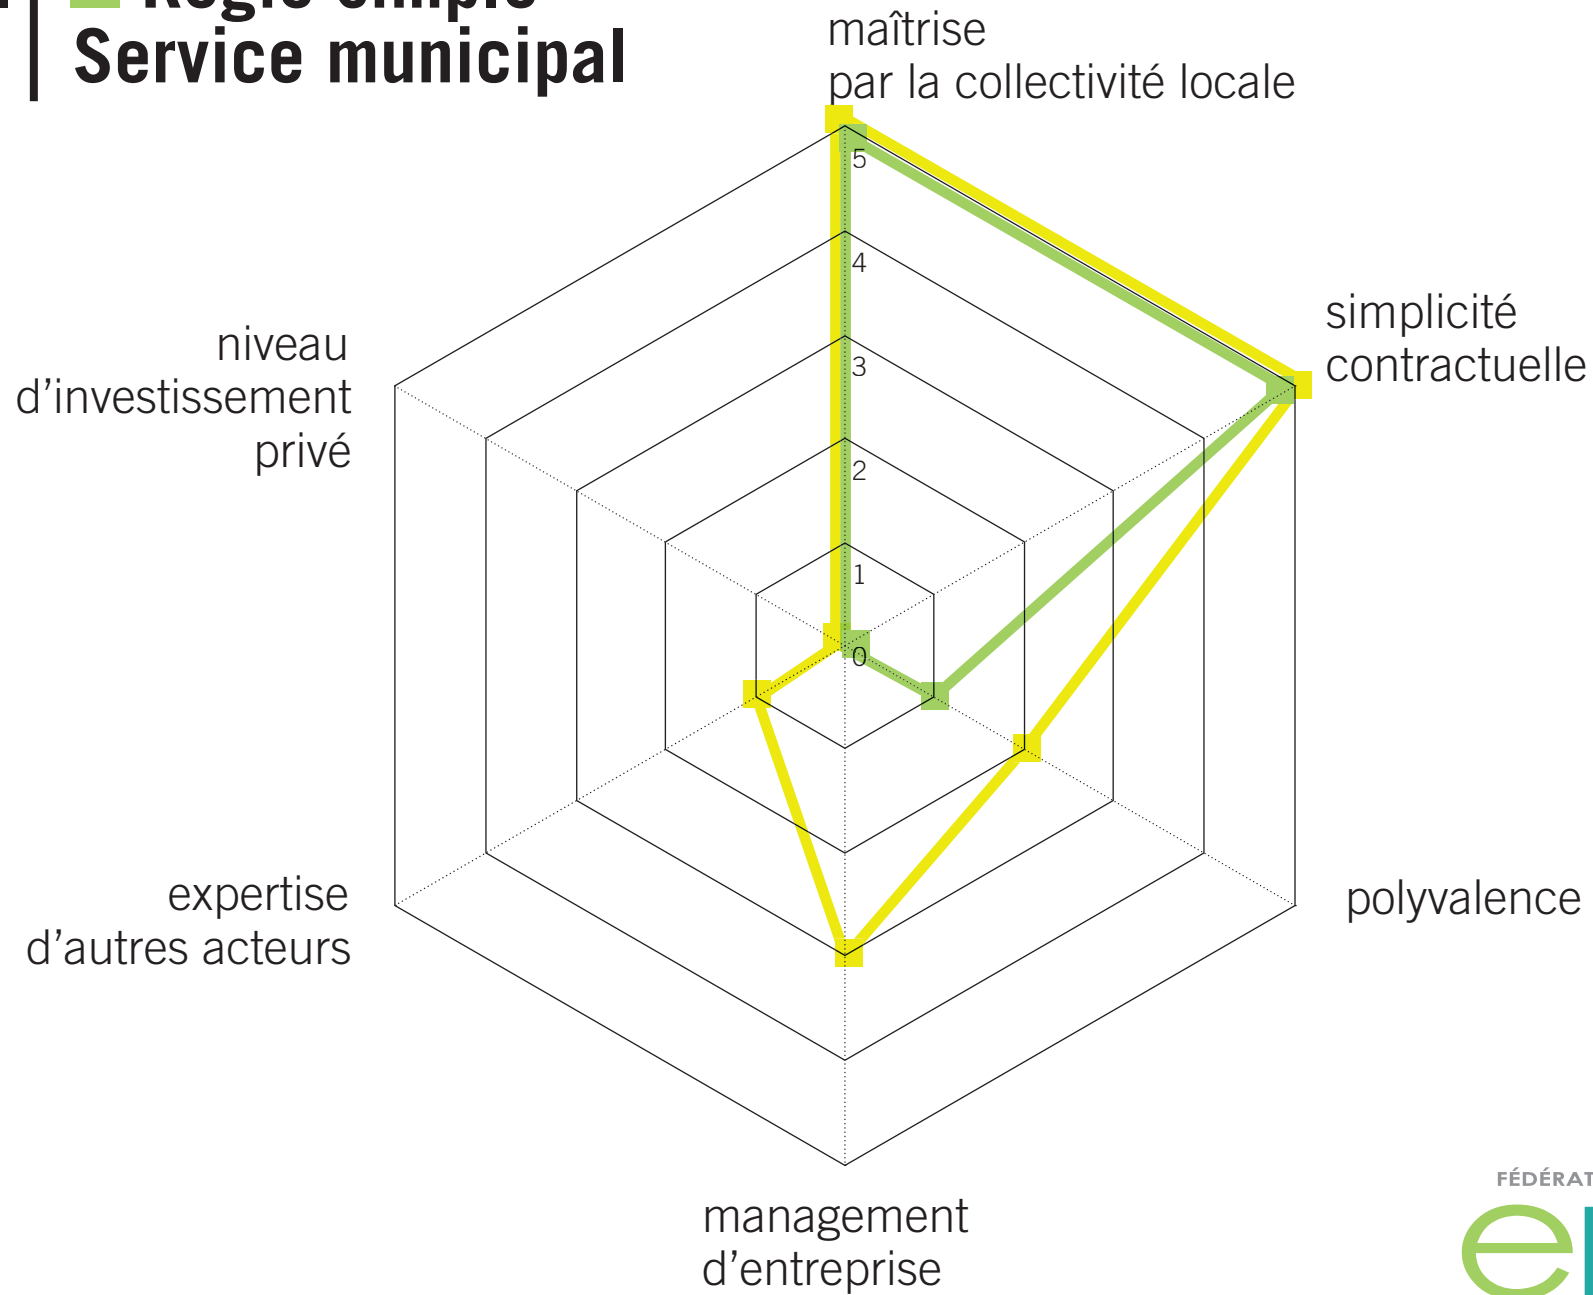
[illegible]
Service municipal

maîtrise
par la collectivité locale

5
4
3
2
1
0

simplicité
contractuelle

polyvalence

management
d'entreprise

expertise
d'autres acteurs

niveau
d'investissement
privé

FÉDÉRAT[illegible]
e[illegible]